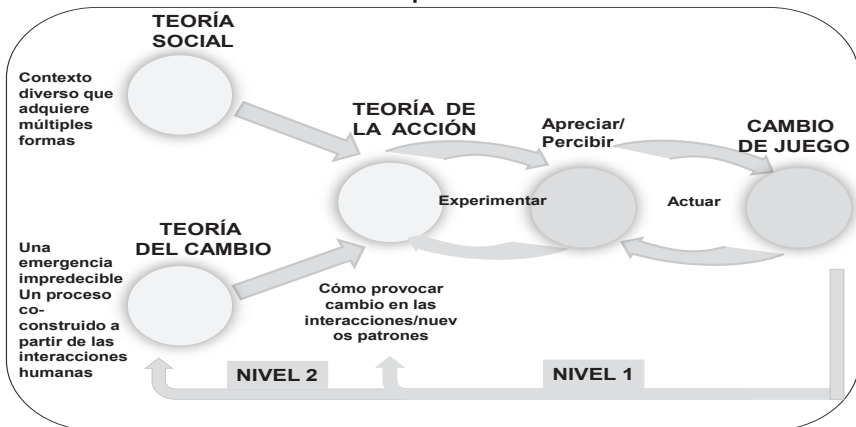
TEORÍA SOCIAL

Contexto diverso que adquiere múltiples formas

TEORÍA DE LA ACCIÓN

Apreciar/ Percibir

CAMBIO DE JUEGO

Experimentar

Actuar

TEORÍA DEL CAMBIO

Una emergencia impredecible Un proceso co-construido a partir de las interacciones humanas

Cómo provocar cambio en las interacciones/nuevos patrones

NIVEL 2

NIVEL 1